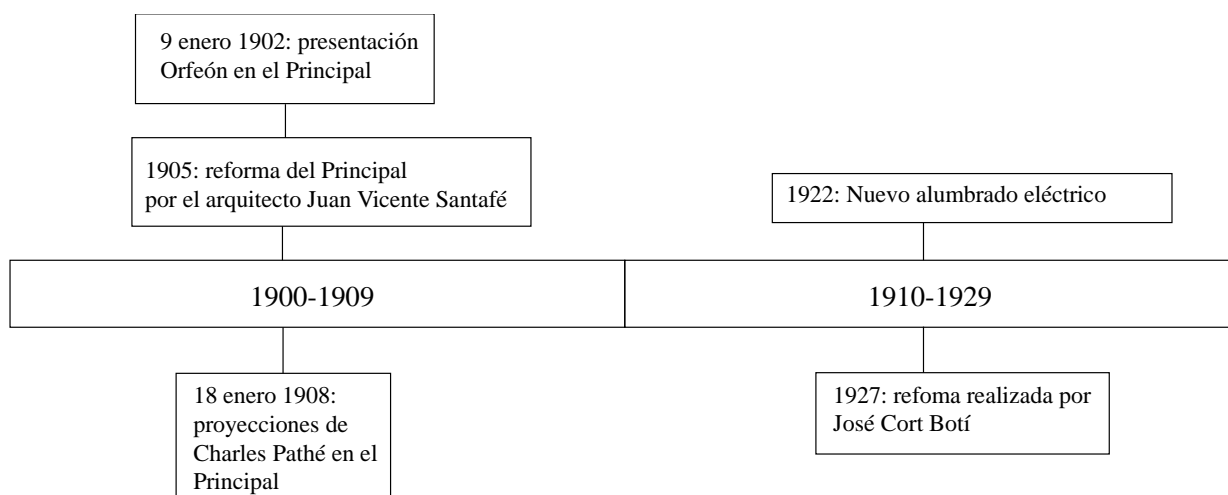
9 enero 1902: presentación Orfeón en el Principal

1905: reforma del Principal por el arquitecto Juan Vicente Santafé

1922: Nuevo alumbrado eléctrico

1900-1909

1910-1929

18 enero 1908: proyecciones de Charles Pathé en el Principal

1927: refoma realizada por José Cort Botí